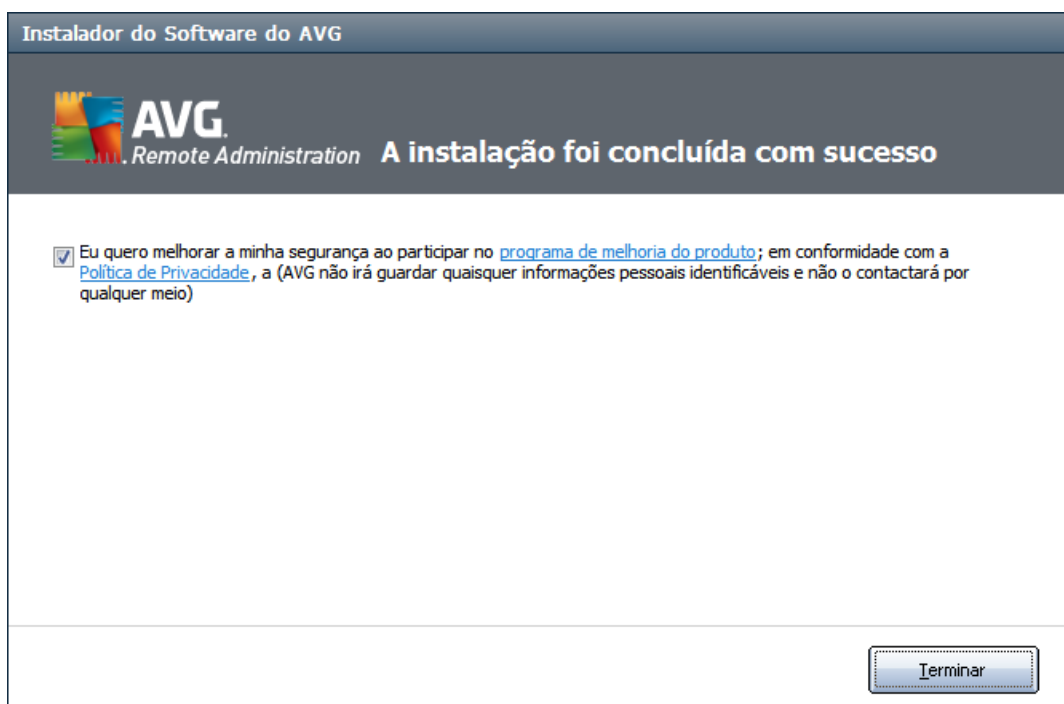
Instalador do Software do AVG

AVG. Remote Administration A instalação foi concluída com sucesso

Eu quero melhorar a minha segurança ao participar no programa de melhoria do produto; em conformidade com a Política de Privacidade, a (AVG não irá guardar quaisquer informações pessoais identificáveis e não o contactará por qualquer meio)

Terminar